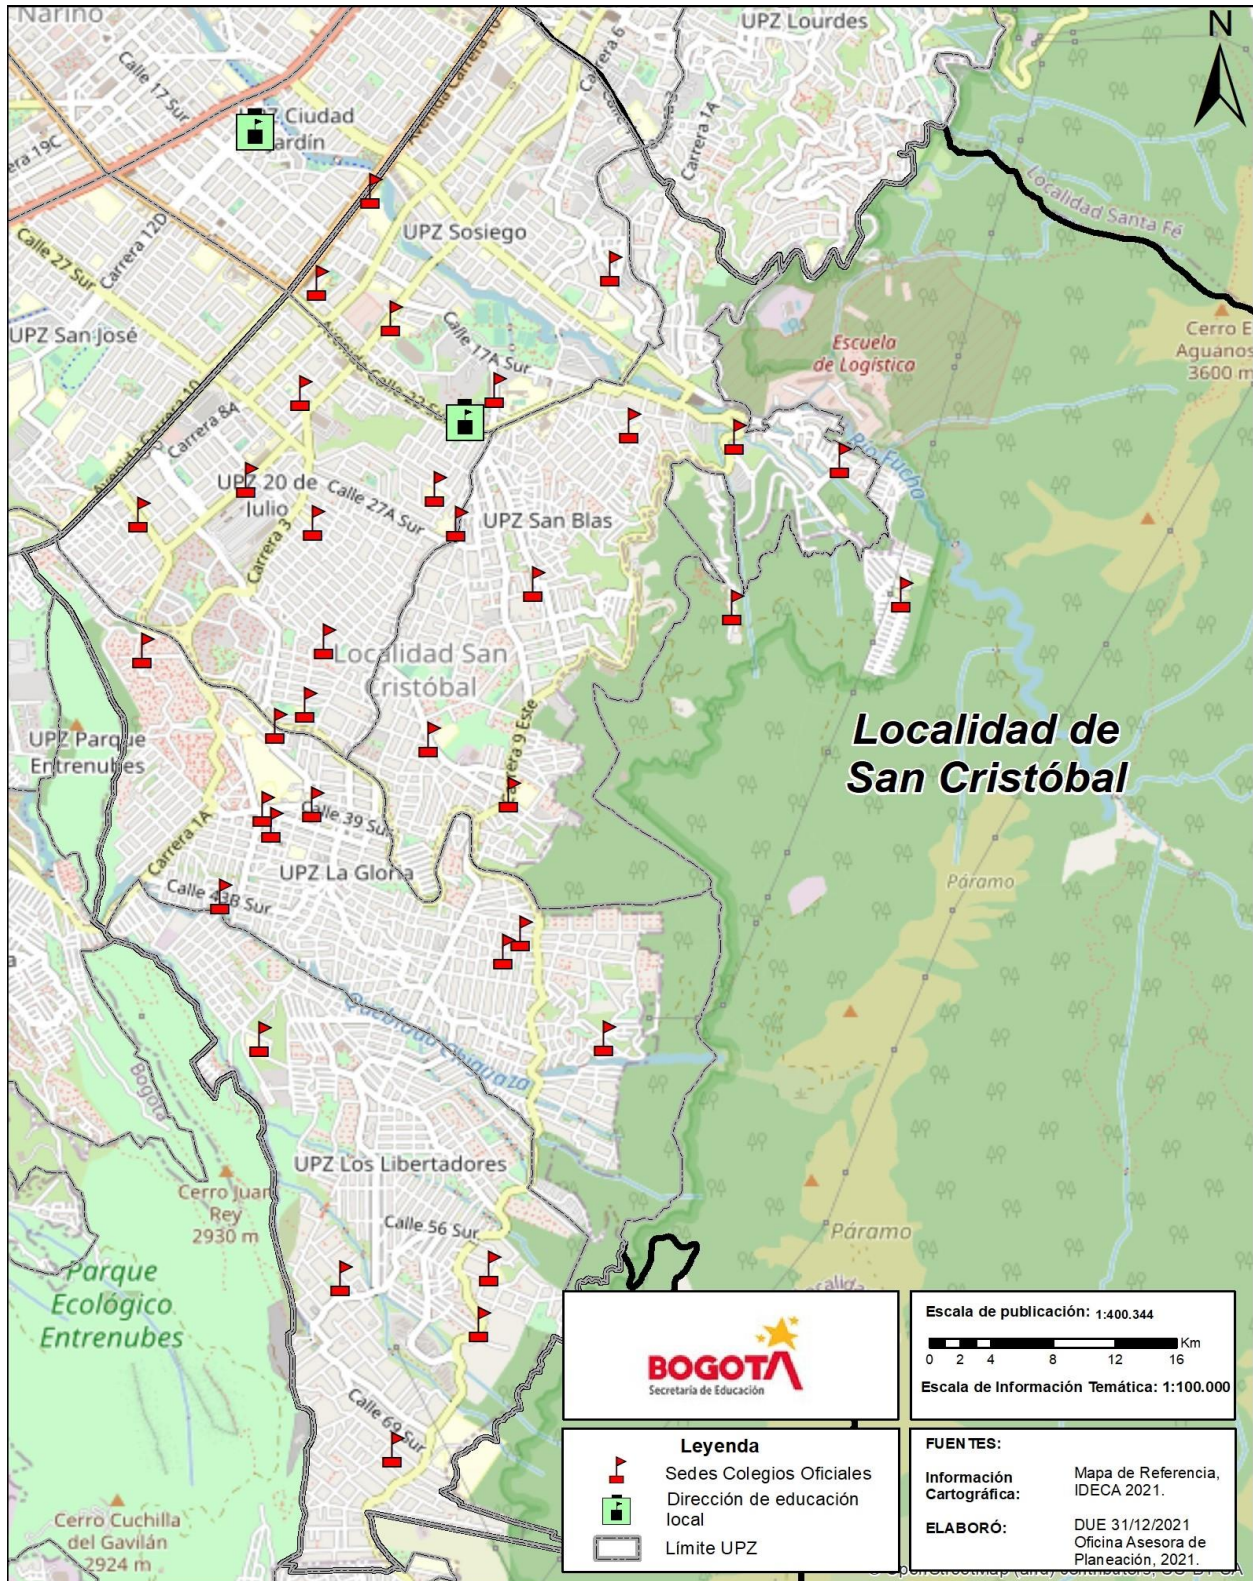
Nariño
UPZ Lourdes
N
Calle 17 Sur
UPZ Ciudad Jardín
Carrera 19C
Avenida Carrera 10
Carrera 6
Carrera 1A
Localidad Santa Fé
Calle 27 Sur
Carrera 12D
UPZ Sosiego
UPZ San José
Calle 17A Sur
Avenida Calle 22 Sur
Escuela de Logística
Cerro El Aguanoso 3600 m
Carrera 8A
Avenida Carrera 10
Río Fucha
UPZ 20 de Julio
Calle 27A Sur
UPZ San Blas
Carrera 3
Localidad San Cristóbal
UPZ Parque Entrenubes
Carrera 9 Este
Localidad de San Cristóbal
Calle 39 Sur
Carrera 1A
UPZ La Gloria
Calle 48B Sur
Páramo
Quebrada Chiguaza
Bogotá
UPZ Los Libertadores
Cerro Juan Rey 2930 m
Calle 56 Sur
Páramo
Parque Ecológico Entrenubes
Calle 69 Sur
Cerro Cuchilla del Gavilán 2924 m
BOGOTA Secretaría de Educación
Escala de publicación: 1:400.344
0 2 4 8 12 16 Km
Escala de Información Temática: 1:100.000
Leyenda
Sedes Colegios Oficiales
Dirección de educación local
Límite UPZ
FUENTES:
Información Cartográfica: Mapa de Referencia, IDECA 2021.
ELABORÓ: DUE 31/12/2021 Oficina Asesora de Planeación, 2021.
© OpenStreetMap (and) contributors, CC-BY-SA